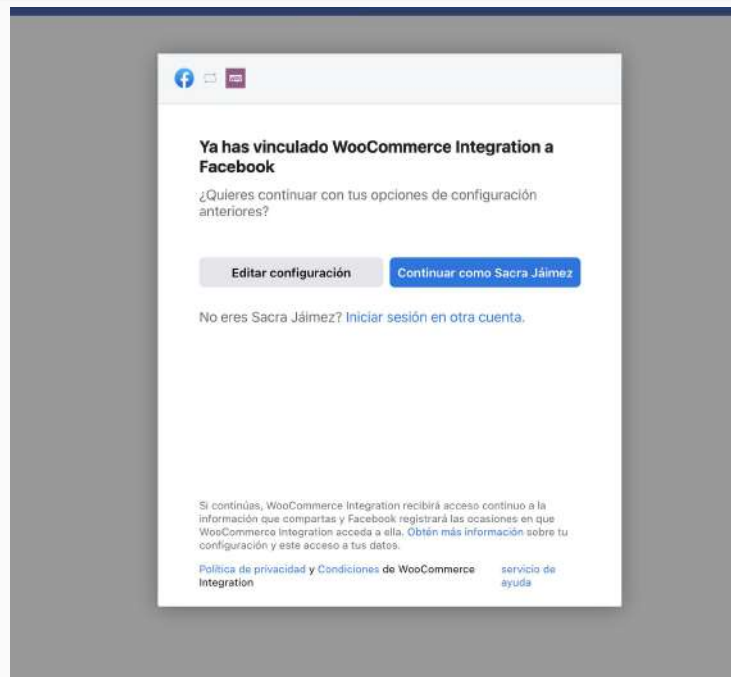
Ya has vinculado WooCommerce Integration a Facebook

¿Quieres continuar con tus opciones de configuración anteriores?

Editar configuración

Continuar como Sacra Jáimez

No eres Sacra Jáimez? Iniciar sesión en otra cuenta.

Si continúas, WooCommerce Integration recibirá acceso continuo a la información que compartas y Facebook registrará las ocasiones en que WooCommerce Integration acceda a ella. Obtén más información sobre tu configuración y este acceso a tus datos.

Política de privacidad y Condiciones de WooCommerce Integration

servicio de ayuda